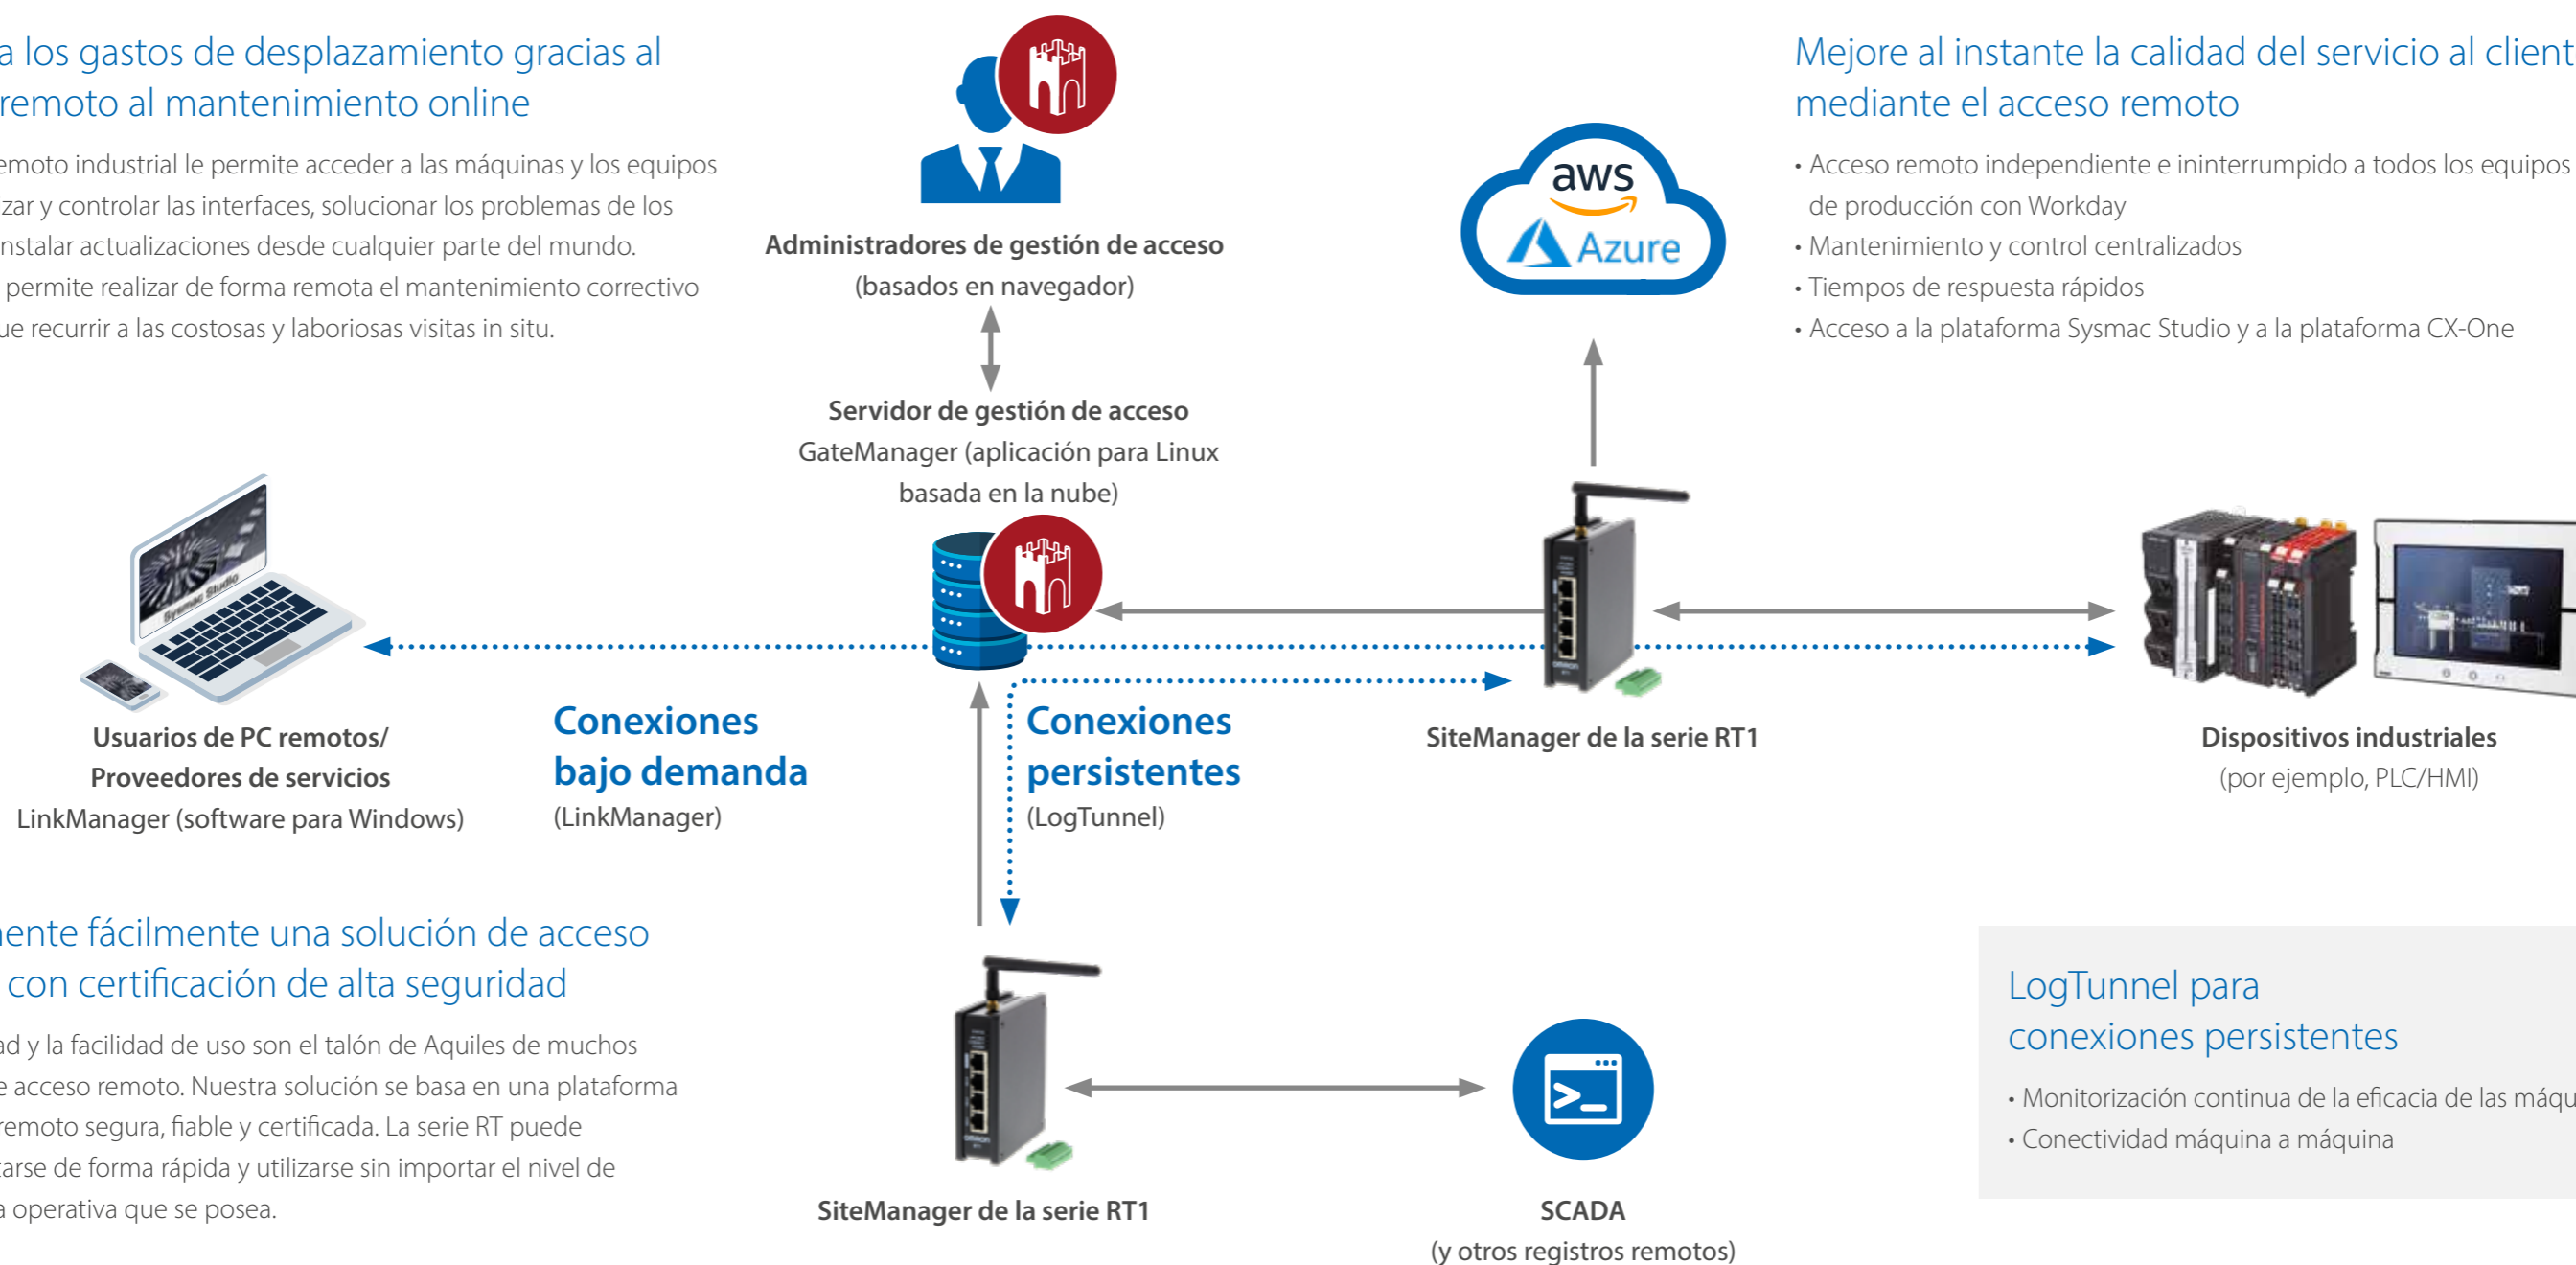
a los gastos de desplazamiento gracias al remoto al mantenimiento online

emoto industrial le permite acceder a las máquinas y los equipos zar y controlar las interfaces, solucionar los problemas de los nstalar actualizaciones desde cualquier parte del mundo. permite realizar de forma remota el mantenimiento correctivo ue recurrir a las costosas y laboriosas visitas in situ.

Administradores de gestión de acceso
(basados en navegador)

Servidor de gestión de acceso
GateManager (aplicación para Linux basada en la nube)

aws
Azure

Mejore al instante la calidad del servicio al client mediante el acceso remoto

• Acceso remoto independiente e ininterrumpido a todos los equipos de producción con Workday
• Mantenimiento y control centralizados
• Tiempos de respuesta rápidos
• Acceso a la plataforma Sysmac Studio y a la plataforma CX-One

Sysmac Studio

Usuarios de PC remotos/
Proveedores de servicios
LinkManager (software para Windows)

Conexiones bajo demanda
(LinkManager)

Conexiones persistentes
(LogTunnel)

SiteManager de la serie RT1

Dispositivos industriales
(por ejemplo, PLC/HMI)

ente fácilmente una solución de acceso con certificación de alta seguridad

ad y la facilidad de uso son el talón de Aquiles de muchos e acceso remoto. Nuestra solución se basa en una plataforma remoto segura, fiable y certificada. La serie RT puede arse de forma rápida y utilizarse sin importar el nivel de a operativa que se posea.

SiteManager de la serie RT1

SCADA
(y otros registros remotos)

LogTunnel para conexiones persistentes

• Monitorización continua de la eficacia de las máqu
• Conectividad máquina a máquina